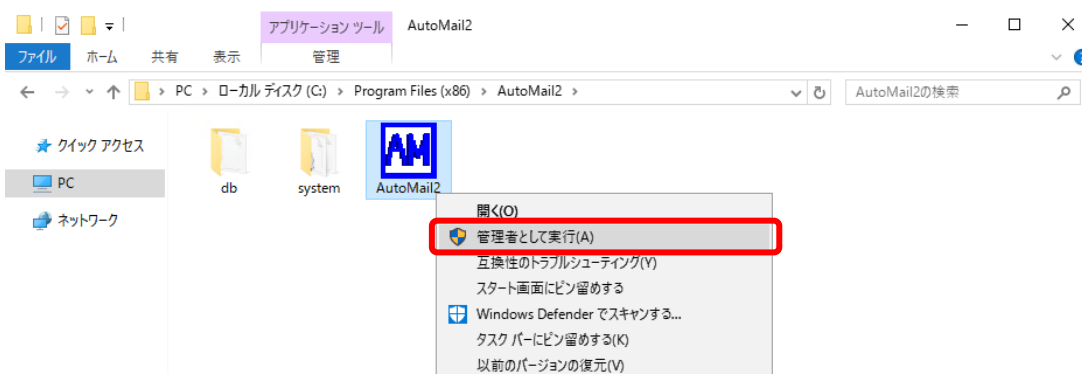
アプリケーション ツール AutoMail2

ファイル ホーム 共有 表示 管理

PC › ローカル ディスク (C:) › Program Files (x86) › AutoMail2 ›

AutoMail2の検索

クイック アクセス

PC

ネットワーク

db

system

AM

AutoMail2

開く(O)

管理者として実行(A)

互換性のトラブルシューティング(Y)

スタート画面にピン留めする

Windows Defender でスキャンする...

タスク バーにピン留めする(K)

以前のバージョンの復元(V)